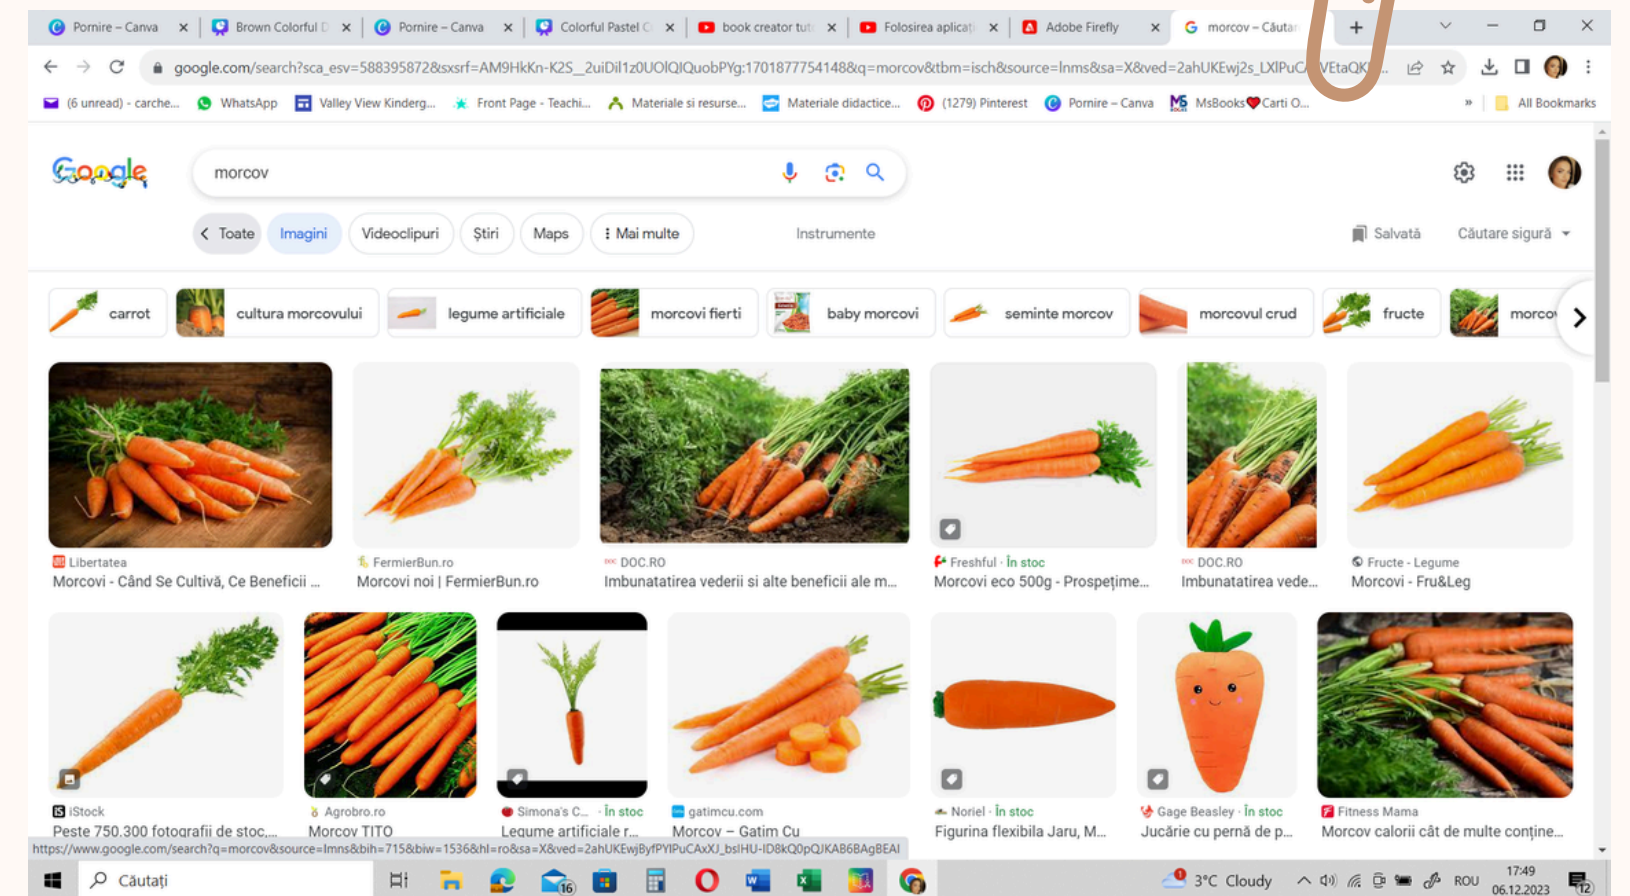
Pornire – Canva | Brown Colorful D | Pornire – Canva | Colorful Pastel C | book creator tut | Folosirea aplicaț | Adobe Firefly | morcov – Căutar

google.com/search?sca_esv=588395872&sxsrf=AM9HkKn-K2S_2uiDil1z0UOlQIQuobPYg:1701877754148&q=morcov&tbm=isch&source=lnms&sa=X&ved=2ahUKEwj2s_LXlPuC...VEtaQK...

(6 unread) - carche... WhatsApp Valley View Kinderg... Front Page - Teachi... Materiale si resurse... Materiale didactice... (1279) Pinterest Pornire – Canva MsBooks Carti O... » All Bookmarks

Google

morcov

Toate Imagini Videoclipuri Știri Maps Mai multe Instrumente Salvată Căutare sigură

carrot cultura morcovului legume artificiale morcovi fierti baby morcovi seminte morcov morcovul crud fructe morco

Libertatea
Morcovi - Când Se Cultivă, Ce Beneficii ...

FermierBun.ro
Morcovi noi | FermierBun.ro

DOC.RO
Imbunatatirea vederii si alte beneficii ale m...

Freshful · În stoc
Morcovi eco 500g - Prospețime...

DOC.RO
Imbunatatirea vede...

Fructe - Legume
Morcovi - Fru&Leg

iStock
Peste 750.300 fotografii de stoc,...

Agrobro.ro
Morcov TITO

Simona's C... · În stoc
Legume artificiale r...

gatimcu.com
Morcov – Gatim Cu

Noriel · În stoc
Figurina flexibila Jaru, M...

Gage Beasley · În stoc
Jucărie cu pernă de p...

Fitness Mama
Morcov calorii cât de multe conține...

https://www.google.com/search?q=morcov&source=lnms&bih=715&biw=1536&hl=ro&sa=X&ved=2ahUKEwjByfPYlPuCAxXJ_bsIHU-ID8kQ0pQJKAB6BAgBEAI

Căutați 16 3°C Cloudy ROU 17:49 06.12.2023 12